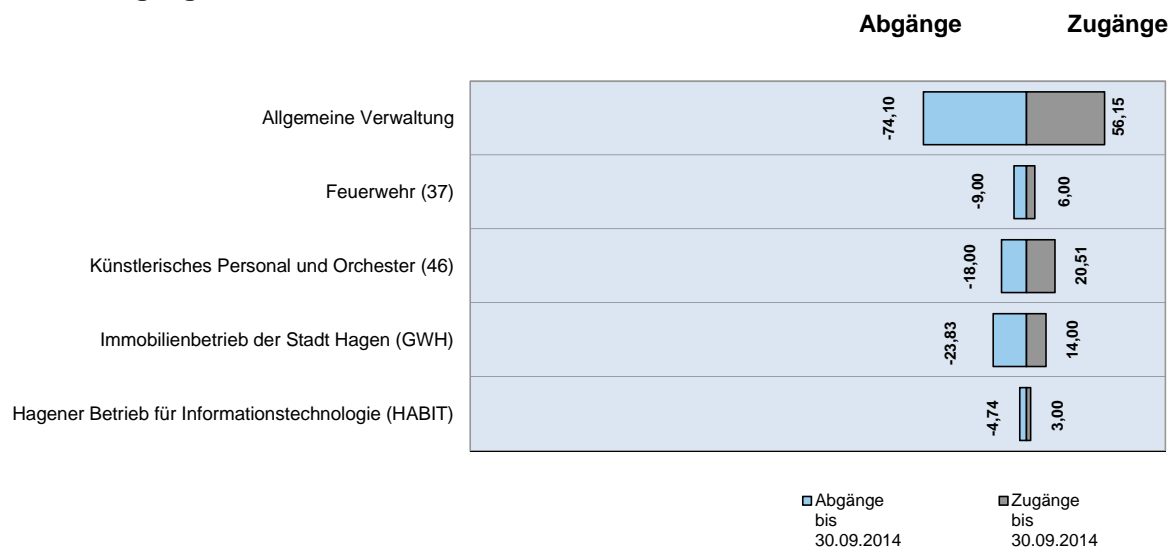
Abgänge Zugänge

Allgemeine Verwaltung
-74,10
56,15

Feuerwehr (37)
-9,00
6,00

Künstlerisches Personal und Orchester (46)
-18,00
20,51

Immobilienbetrieb der Stadt Hagen (GWH)
-23,83
14,00

Hagener Betrieb für Informationstechnologie (HABIT)
-4,74
3,00

Abgänge bis 30.09.2014
Zugänge bis 30.09.2014